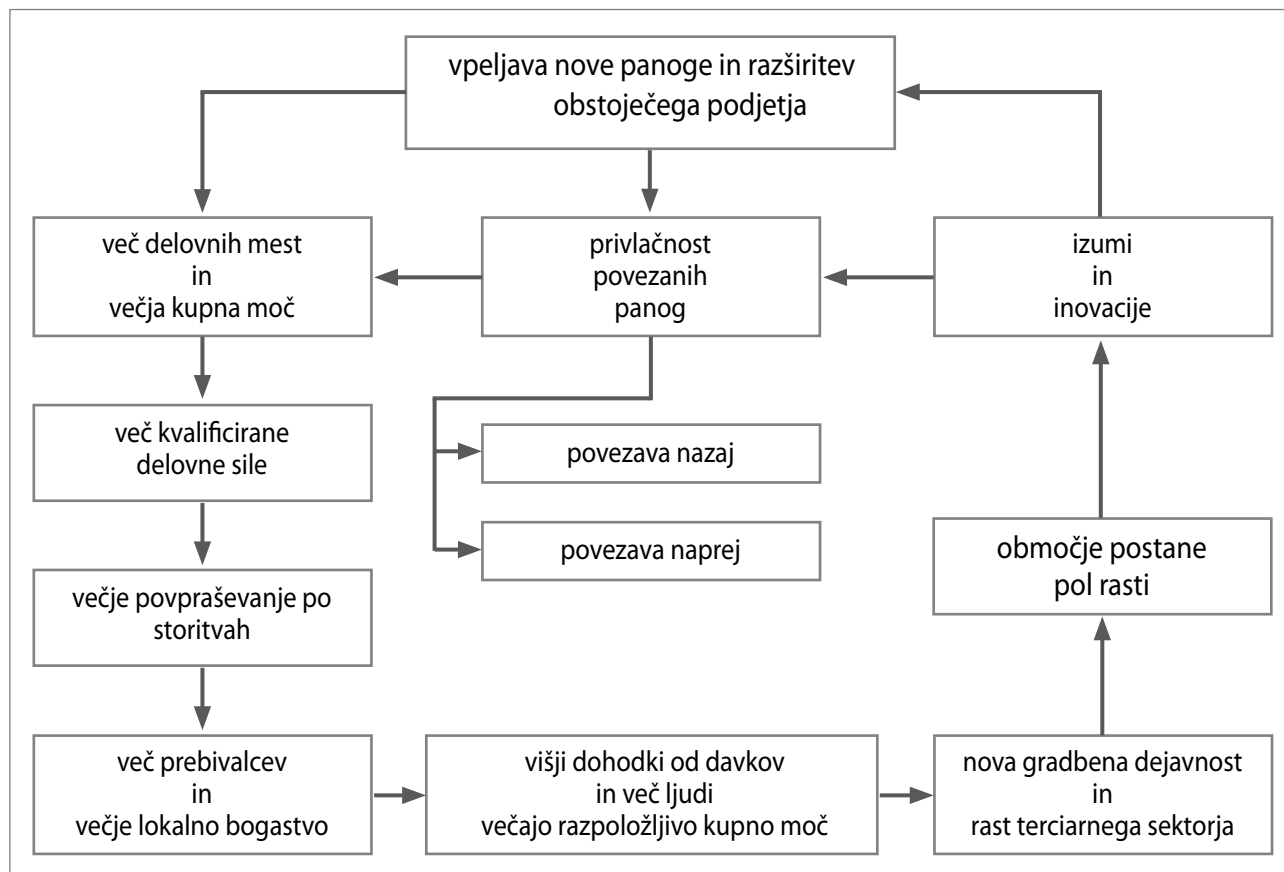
vpeljava nove panoge in razširitev obstoječega podjetja

več delovnih mest
in
večja kupna moč

privlačnost
povezanih
panog

izumi
in
inovacije

več kvalificirane delovne sile

povezava nazaj

povezava naprej

večje povpraševanje po storitvah

območje postane pol rasti

več prebivalcev
in
večje lokalno bogastvo

višji dohodki od davkov
in več ljudi
večajo razpoložljivo kupno moč

nova gradbena dejavnost
in
rast terciarnega sektorja